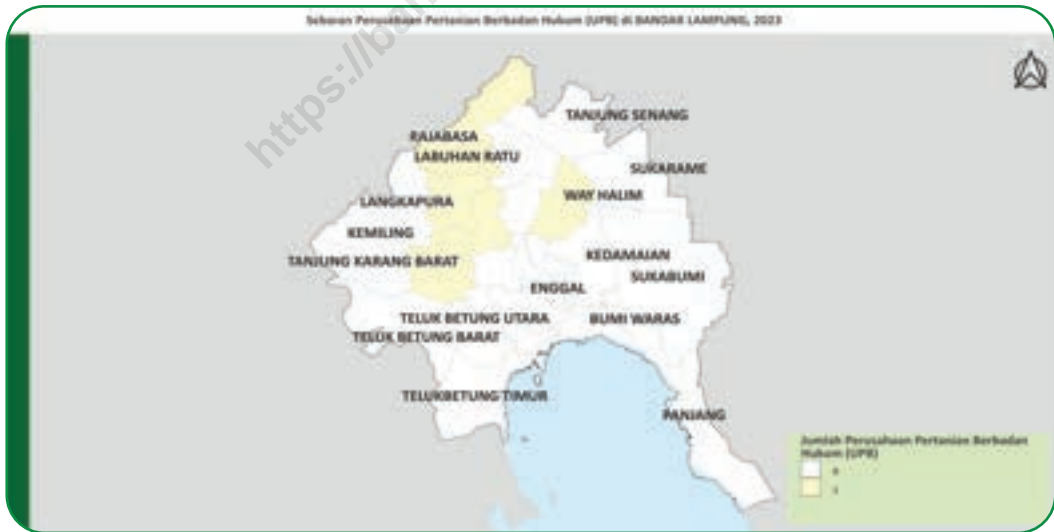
Sebaran Perusahaan Pertanian Berbadan Hukum (UPB) di BANDAR LAMPUNG, 2023

https://bandar

TANJUNG SENANG
RAJABASA
LABUHAN RATU
SUKARAME
WAY HALIM
LANGKAPURA
KEMILING
TANJUNG KARANG BARAT
KEDAMAIAN
SUKABUMI
ENGGAL
TELUK BETUNG UTARA
BUMI WARAS
TELUK BETUNG BARAT
TELUKBETUNG TIMUR
PANJANG

Jumlah Perusahaan Pertanian Berbadan Hukum (UPB)
0
1